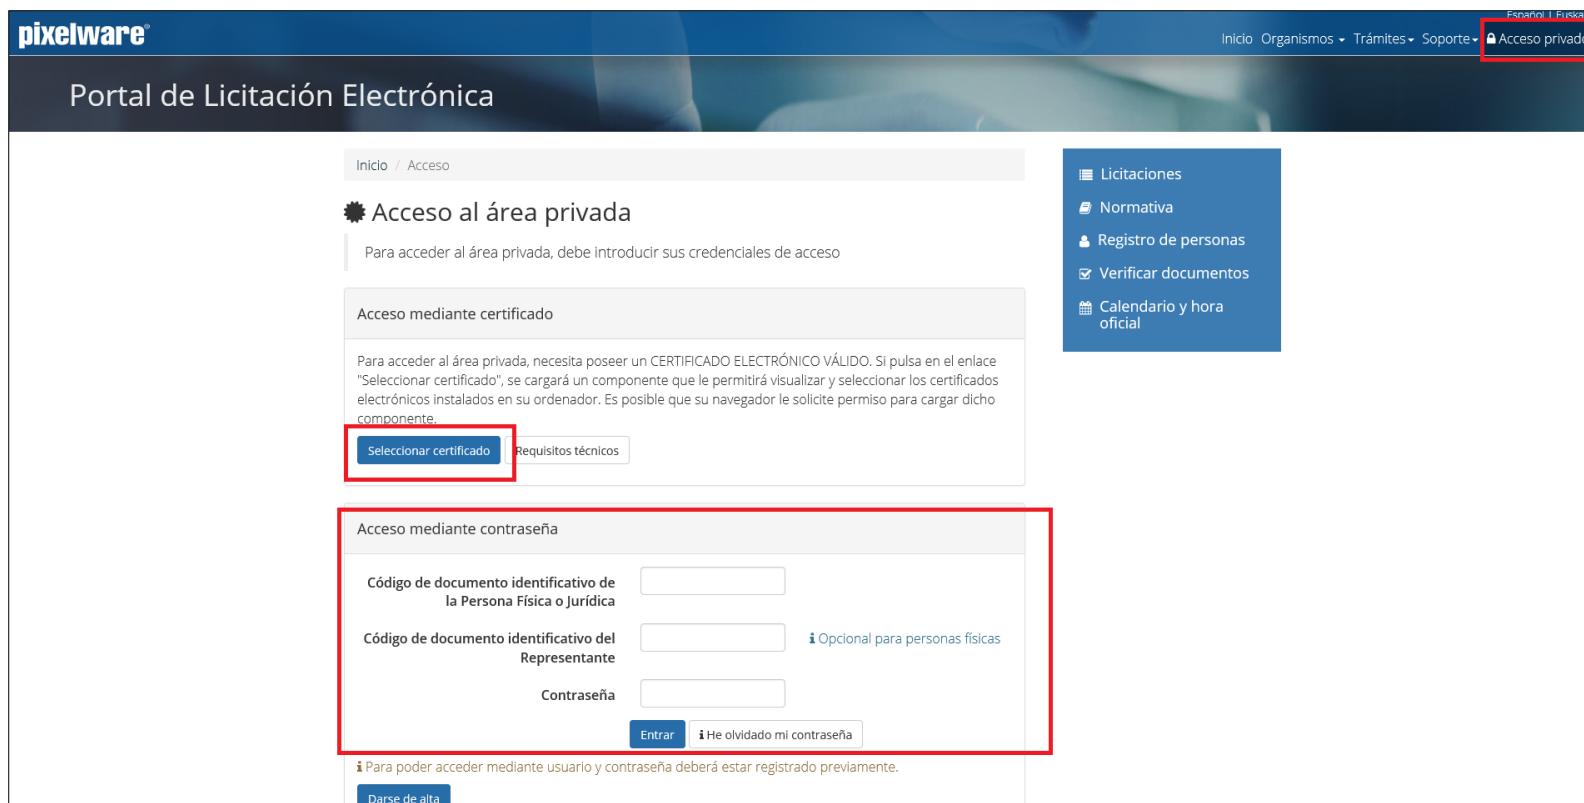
pixelware®

Español | Euska

Inicio Organismos Trámites Soporte Acceso privad

Portal de Licitación Electrónica

Inicio / Acceso

Acceso al área privada

Para acceder al área privada, debe introducir sus credenciales de acceso

Acceso mediante certificado

Para acceder al área privada, necesita poseer un CERTIFICADO ELECTRÓNICO VÁLIDO. Si pulsa en el enlace "Seleccionar certificado", se cargará un componente que le permitirá visualizar y seleccionar los certificados electrónicos instalados en su ordenador. Es posible que su navegador le solicite permiso para cargar dicho componente.

Seleccionar certificado

Requisitos técnicos

Acceso mediante contraseña

Código de documento identificativo de la Persona Física o Jurídica

Código de documento identificativo del Representante

Opcional para personas físicas

Contraseña

Entrar

He olvidado mi contraseña

Para poder acceder mediante usuario y contraseña deberá estar registrado previamente.

Darse de alta

Licitaciones

Normativa

Registro de personas

Verificar documentos

Calendario y hora oficial